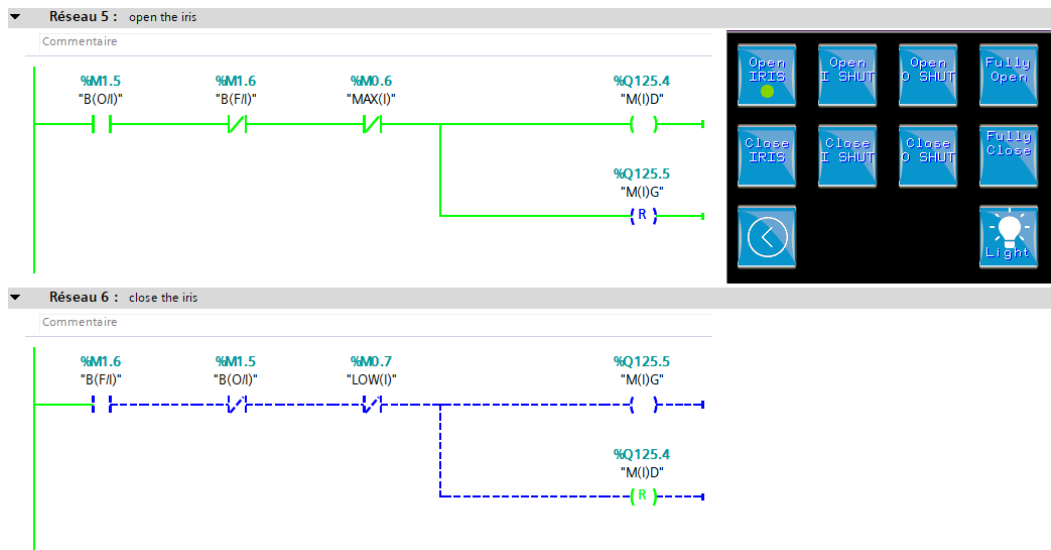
Réseau 5 : open the iris

Commentaire

%M1.5
"B(O/I)"

%M1.6
"B(F/I)"

%M0.6
"MAX(I)"

%Q125.4
"M(I)D"

%Q125.5
"M(I)G"

R

Open IRIS

Open I SHUT

Open O SHUT

Fully Open

Close IRIS

Close I SHUT

Close O SHUT

Fully Close

Light

Réseau 6 : close the iris

Commentaire

%M1.6
"B(F/I)"

%M1.5
"B(O/I)"

%M0.7
"LOW(I)"

%Q125.5
"M(I)G"

%Q125.4
"M(I)D"

R